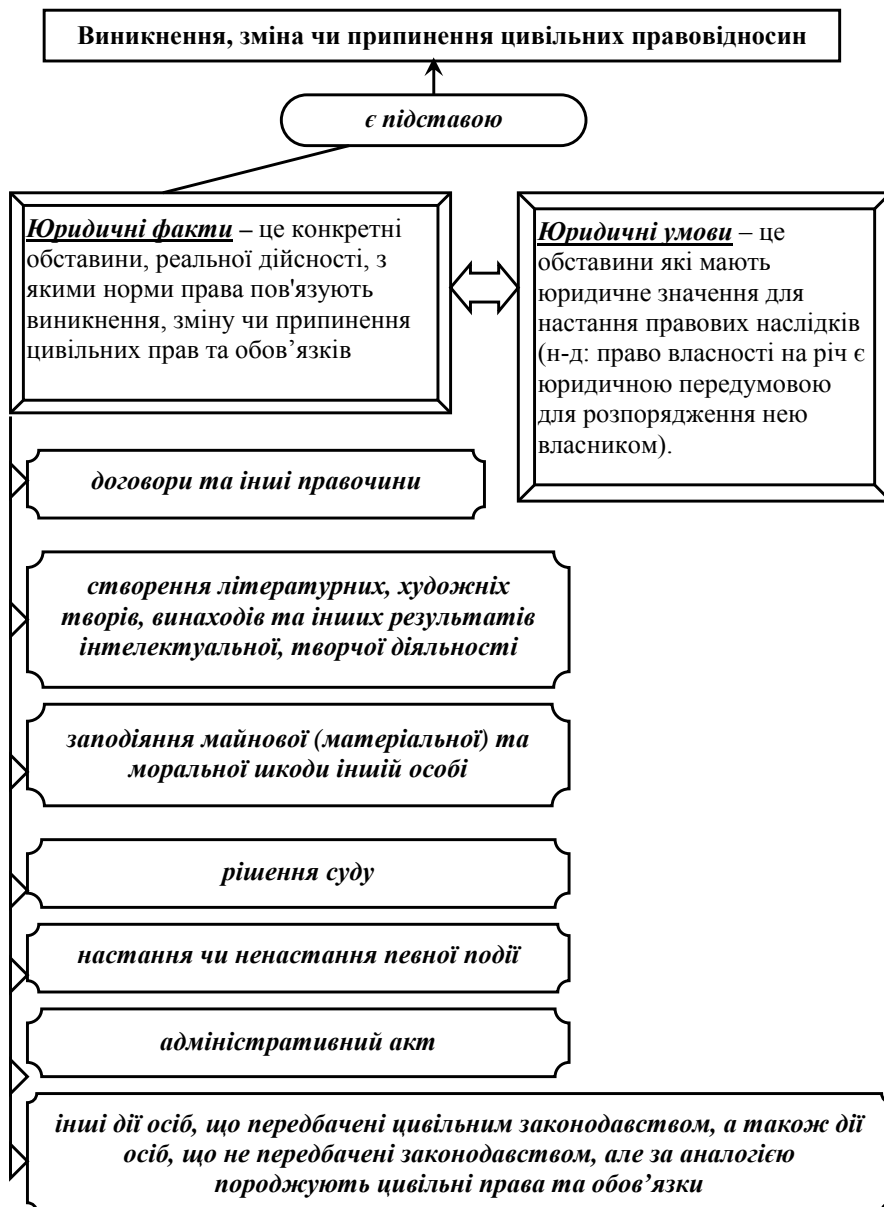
Виникнення, зміна чи припинення цивільних правовідносин

є підставою

Юридичні факти – це конкретні обставини, реальної дійсності, з якими норми права пов'язують виникнення, зміну чи припинення цивільних прав та обов’язків

Юридичні умови – це обставини які мають юридичне значення для настання правових наслідків (н-д: право власності на річ є юридичною передумовою для розпорядження нею власником).

договори та інші правочини

створення літературних, художніх творів, винаходів та інших результатів інтелектуальної, творчої діяльності

заподіяння майнової (матеріальної) та моральної шкоди іншій особі

рішення суду

настання чи ненастання певної події

адміністративний акт

інші дії осіб, що передбачені цивільним законодавством, а також дії осіб, що не передбачені законодавством, але за аналогією породжують цивільні права та обов’язки